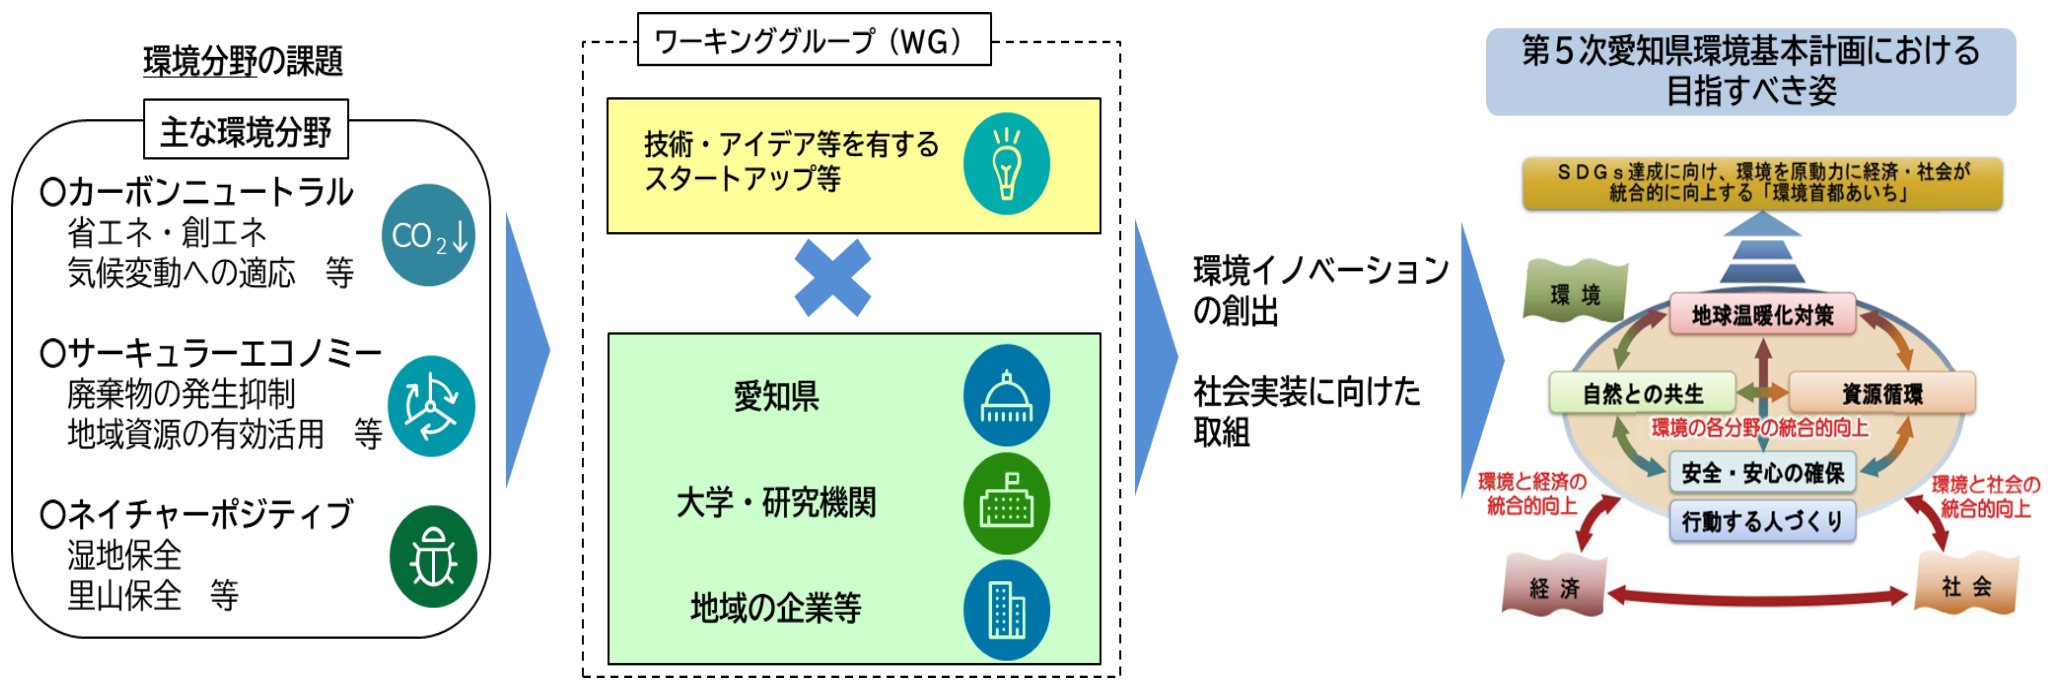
環境分野の課題

主な環境分野

○カーボンニュートラル
省エネ・創エネ
気候変動への適応　等

$CO_2$↓

○サーキュラーエコノミー
廃棄物の発生抑制
地域資源の有効活用　等

○ネイチャーポジティブ
湿地保全
里山保全　等

ワーキンググループ（WG）

技術・アイデア等を有する
スタートアップ等

愛知県

大学・研究機関

地域の企業等

環境イノベーション
の創出

社会実装に向けた
取組

第５次愛知県環境基本計画における
目指すべき姿

ＳＤＧｓ達成に向け、環境を原動力に経済・社会が
統合的に向上する「環境首都あいち」

環　境

地球温暖化対策

自然との共生

資源循環

環境の各分野の統合的向上

安全・安心の確保

行動する人づくり

環境と経済の
統合的向上

環境と社会の
統合的向上

経　済

社　会